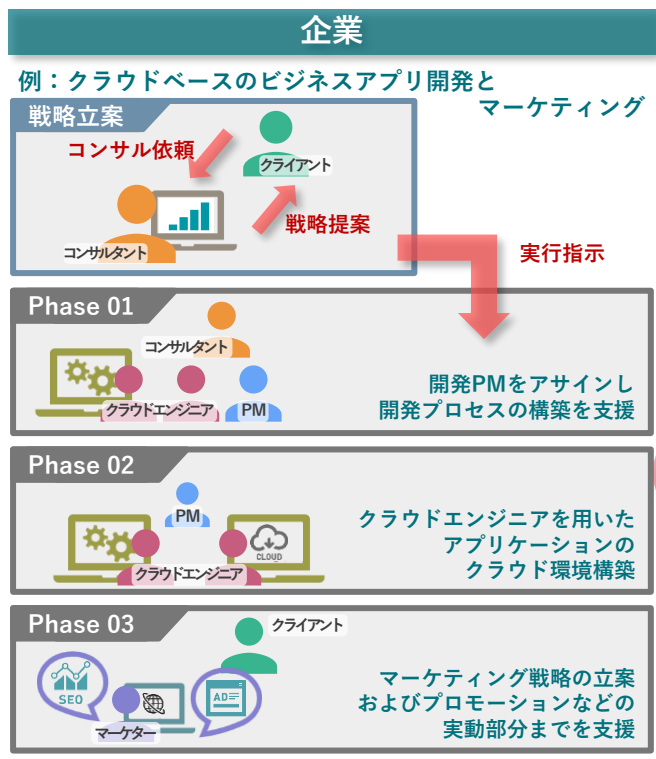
企業

例：クラウドベースのビジネスアプリ開発とマーケティング

戦略立案

コンサル依頼

クライアント

戦略提案

コンサルタント

実行指示

Phase 01

コンサルタント

クラウドエンジニア

PM

開発PMをアサインし
開発プロセスの構築を支援

Phase 02

PM

CLOUD

クラウドエンジニア

クラウドエンジニアを用いた
アプリケーションの
クラウド環境構築

Phase 03

クライアント

SEO

AD

マーケター

マーケティング戦略の立案
およびプロモーションなどの
実動部分までを支援